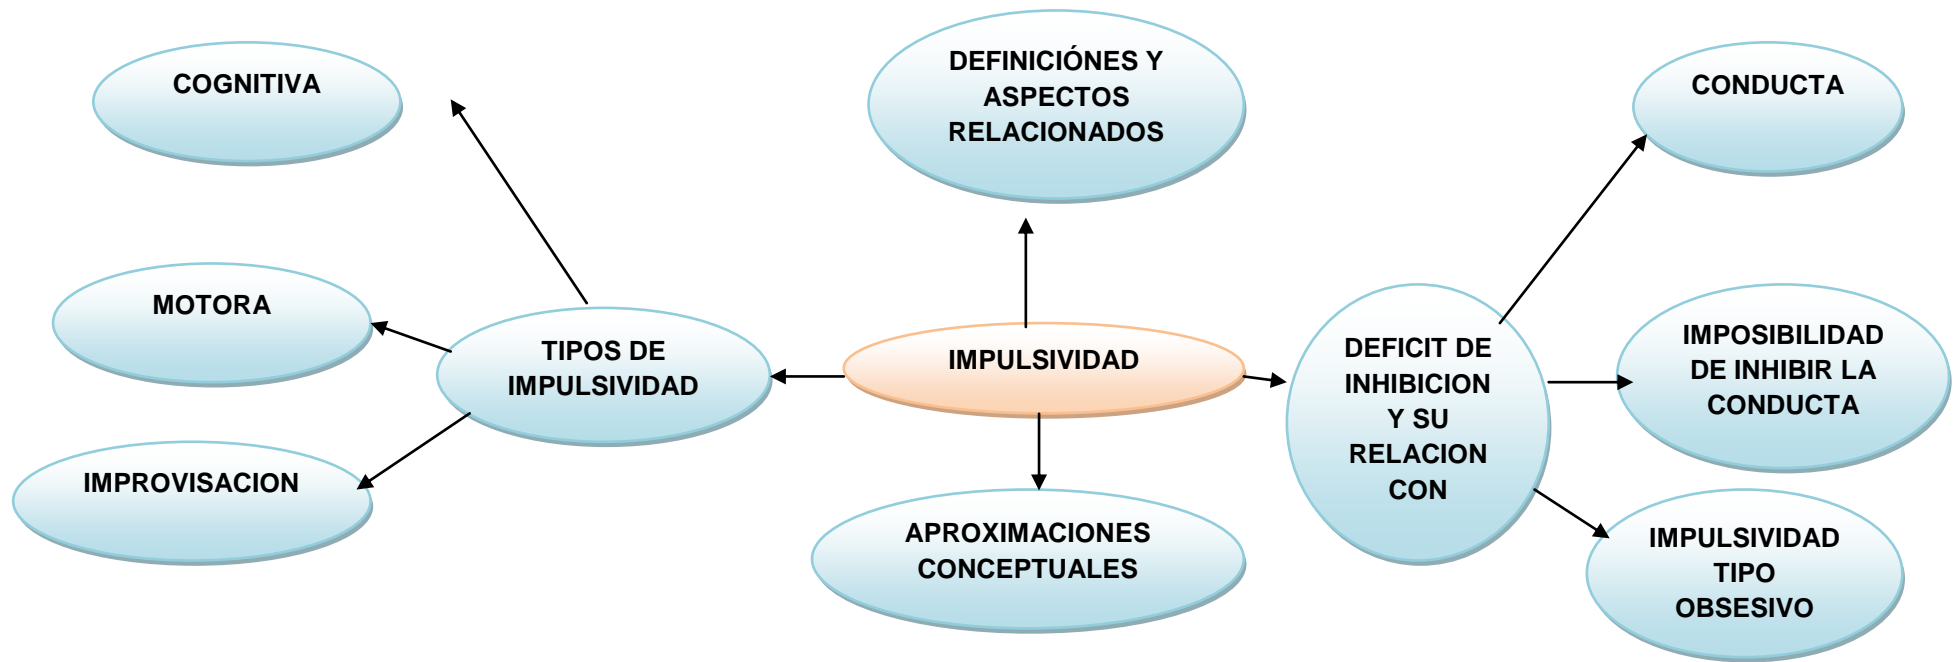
IMPULSIVIDAD

DEFINICIÓNES Y ASPECTOS RELACIONADOS

APROXIMACIONES CONCEPTUALES

TIPOS DE IMPULSIVIDAD

COGNITIVA

MOTORA

IMPROVISACION

DEFICIT DE INHIBICION Y SU RELACION CON

CONDUCTA

IMPOSIBILIDAD DE INHIBIR LA CONDUCTA

IMPULSIVIDAD TIPO OBSESIVO